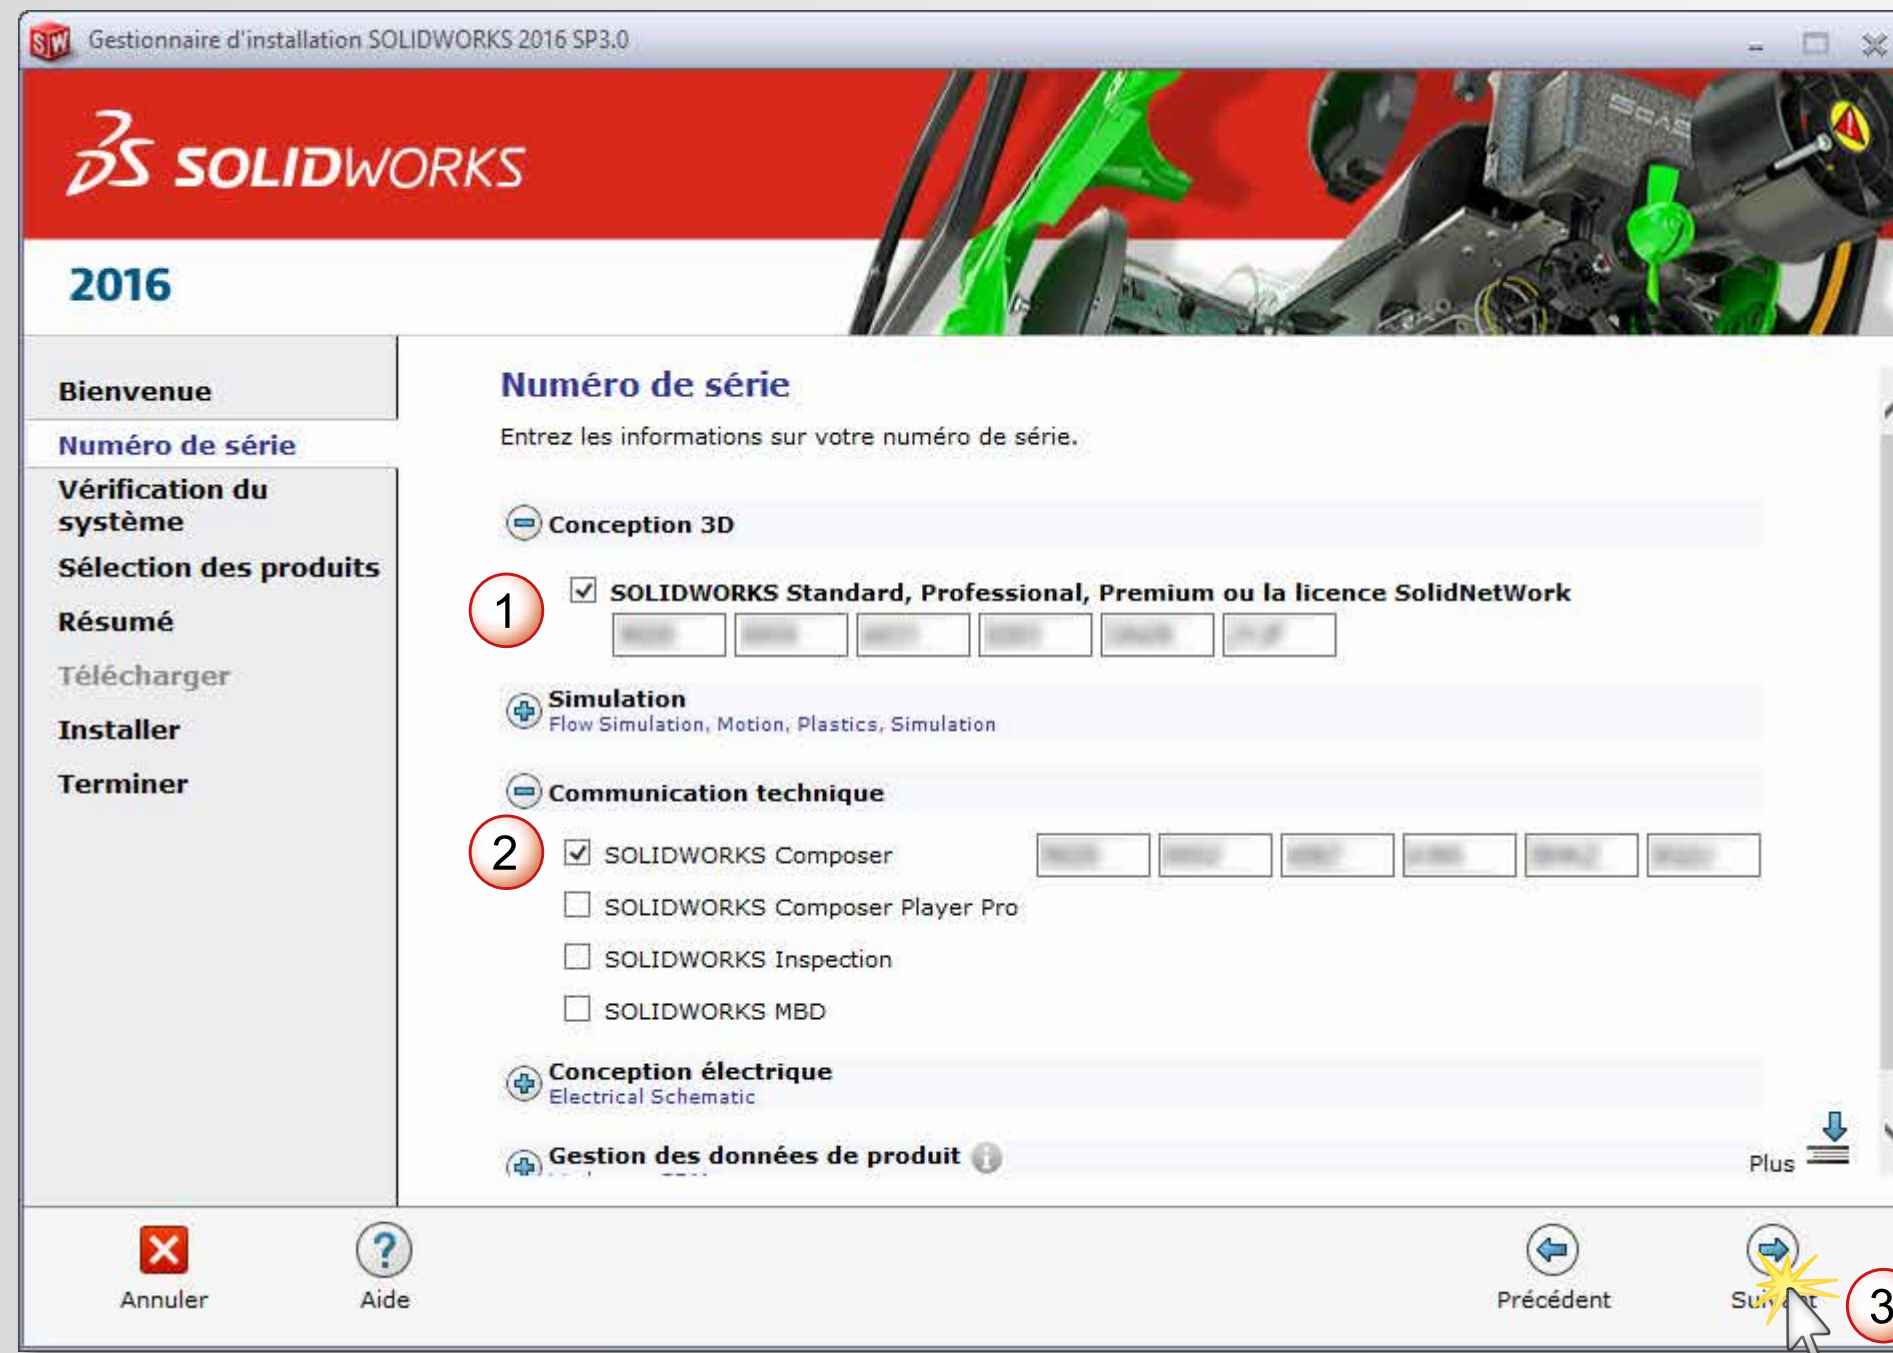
Gestionnaire d'installation SOLIDWORKS 2016 SP3.0

SOLIDWORKS

2016

Bienvenue
Numéro de série
Vérification du système
Sélection des produits
Résumé
Télécharger
Installer
Terminer

Numéro de série

Entrez les informations sur votre numéro de série.

Conception 3D

1

SOLIDWORKS Standard, Professional, Premium ou la licence SolidNetWork

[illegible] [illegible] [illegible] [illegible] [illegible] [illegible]

Simulation
Flow Simulation, Motion, Plastics, Simulation

Communication technique

2

SOLIDWORKS Composer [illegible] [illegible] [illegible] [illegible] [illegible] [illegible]

SOLIDWORKS Composer Player Pro

SOLIDWORKS Inspection

SOLIDWORKS MBD

Conception électrique
Electrical Schematic

Gestion des données de produit

Plus

Annuler
Aide
Précédent
Su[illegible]t
3